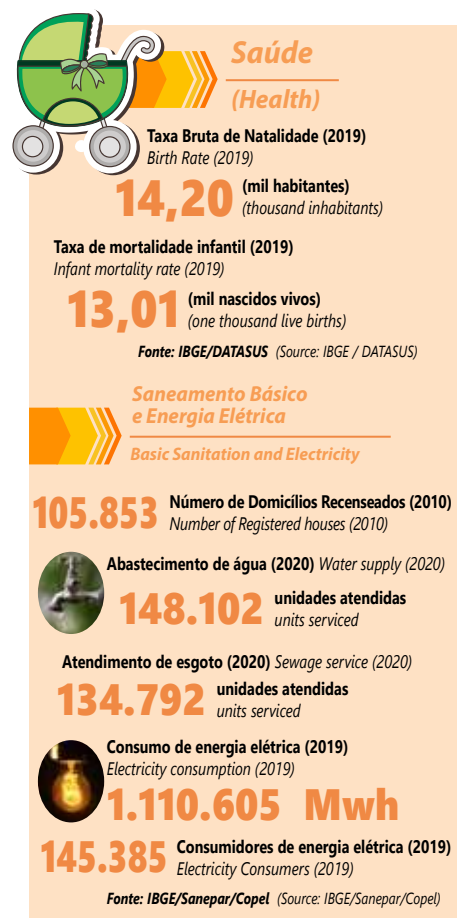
Saúde
(Health)

Taxa Bruta de Natalidade (2019)
Birth Rate (2019)
14,20 (mil habitantes)
(thousand inhabitants)

Taxa de mortalidade infantil (2019)
Infant mortality rate (2019)
13,01 (mil nascidos vivos)
(one thousand live births)

Fonte: IBGE/DATASUS (Source: IBGE / DATASUS)

Saneamento Básico e Energia Elétrica
Basic Sanitation and Electricity

105.853 Número de Domicílios Recenseados (2010)
Number of Registered houses (2010)

Abastecimento de água (2020) Water supply (2020)
148.102 unidades atendidas
units serviced

Atendimento de esgoto (2020) Sewage service (2020)
134.792 unidades atendidas
units serviced

Consumo de energia elétrica (2019)
Electricity consumption (2019)
1.110.605 Mwh

145.385 Consumidores de energia elétrica (2019)
Electricity Consumers (2019)

Fonte: IBGE/Sanepar/Copel (Source: IBGE/Sanepar/Copel)